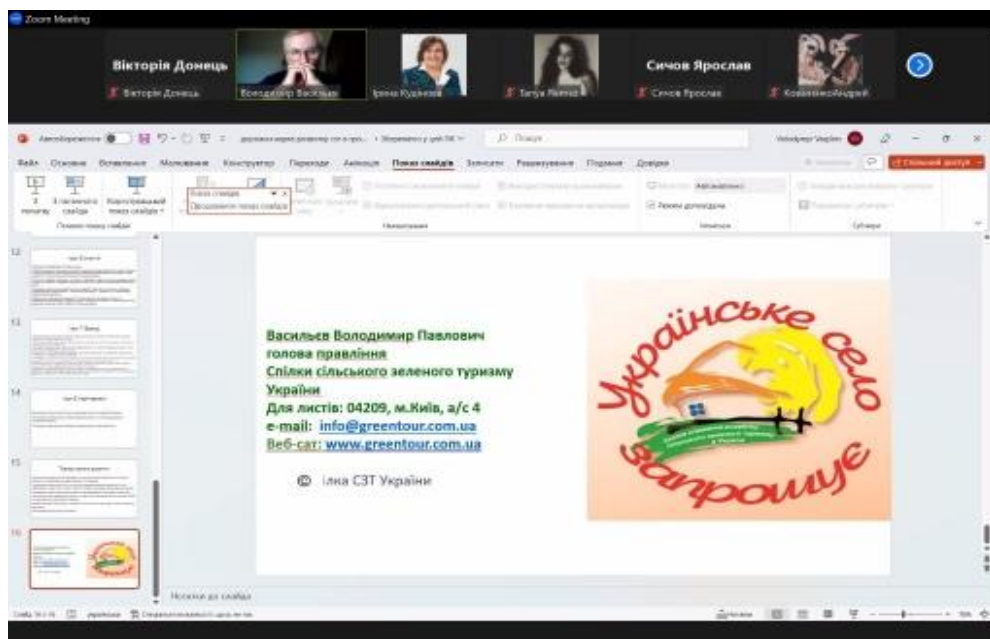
Zoom Meeting

Вікторія Донець
Вікторія Донець
Володимир Васильєв
Ірина Кудінова
Tanya Pletnyk
Сичов Ярослав
Сичов Ярослав
КовалёвичАндрій

Автозбереження
Пошук
Файл Основне Вставлення Малювання Конструктор Переходи Анімація Показ слайдів Записати Рецензування Подання Довідка
Спільний доступ

12
13
14
15
16

Васильєв Володимир Павлович
голова правління
Спілки сільського зеленого туризму України
Для листів: 04209, м.Київ, а/с 4
e-mail: info@greentour.com.ua
Веб-сат: www.greentour.com.ua

© ілка СЗТ України

Українське село запрошує

Нотатки до слайда
Слайд 16 з 16